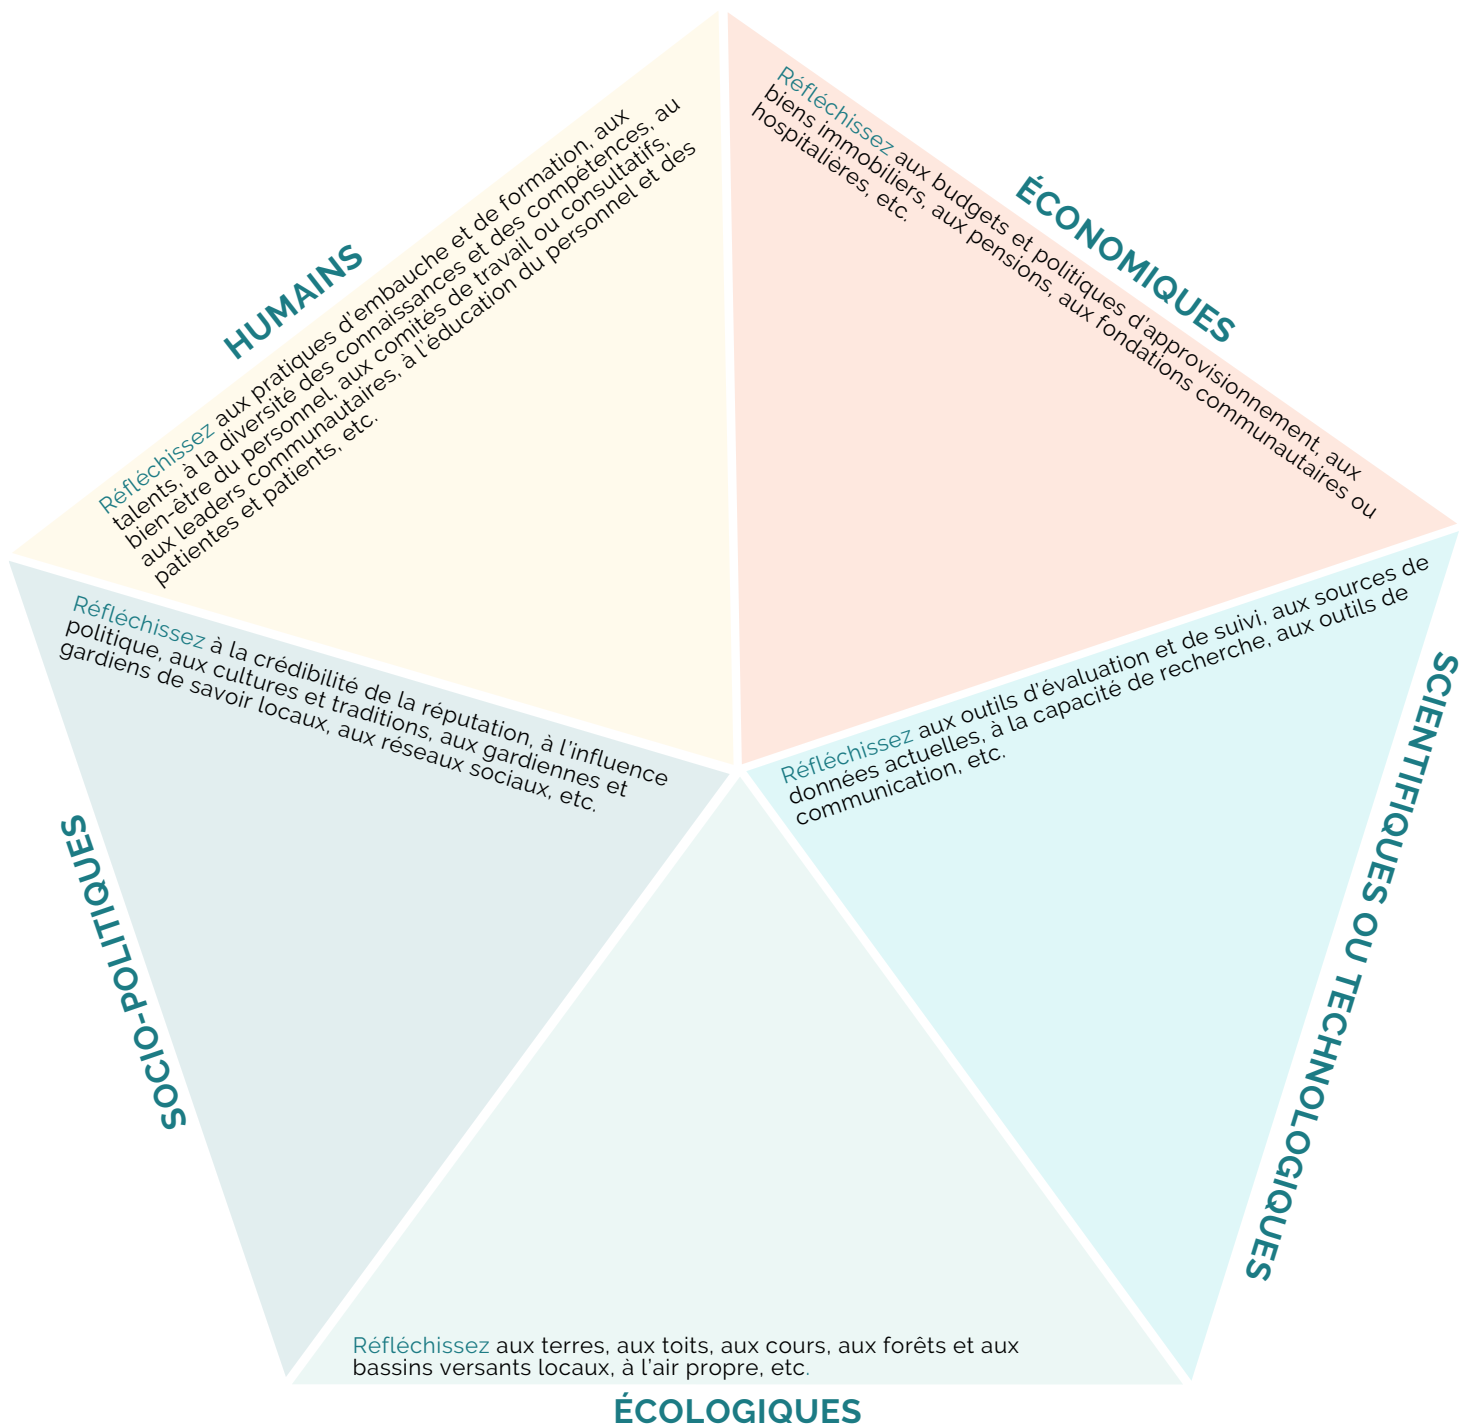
HUMAINS

Réfléchissez aux pratiques d'embauche et de formation, aux talents, à la diversité des connaissances et des compétences, au bien-être du personnel, aux comités de travail ou consultatifs, aux leaders communautaires, à l'éducation du personnel et des patientes et patients, etc.

ÉCONOMIQUES

Réfléchissez aux budgets et politiques d'approvisionnement, aux biens immobiliers, aux pensions, aux fondations communautaires ou hospitalières, etc.

SCIENTIFIQUES OU TECHNOLOGIQUES

Réfléchissez aux outils d'évaluation et de suivi, aux sources de données actuelles, à la capacité de recherche, aux outils de communication, etc.

ÉCOLOGIQUES

Réfléchissez aux terres, aux toits, aux cours, aux forêts et aux bassins versants locaux, à l'air propre, etc.

SOCIO-POLITIQUES

Réfléchissez à la crédibilité de la réputation, à l'influence politique, aux cultures et traditions, aux gardiennes et gardiens de savoir locaux, aux réseaux sociaux, etc.